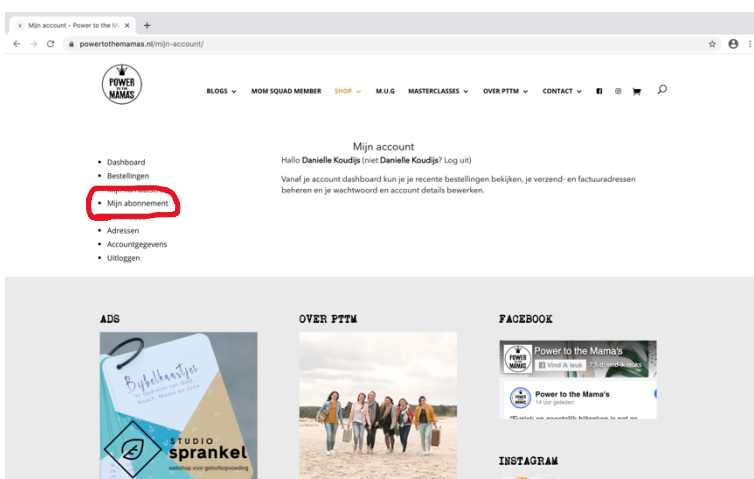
Mijn account – Power to the M ×

powertothemamas.nl/mijn-account/

POWER TO THE MAMAS

BLOGS MOM SQUAD MEMBER SHOP M.U.G MASTERCLASSES OVER PTTM CONTACT

Mijn account

- Dashboard
- Bestellingen
- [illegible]
- Mijn abonnement
- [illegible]
- Adressen
- Accountgegevens
- Uitloggen

Hallo **Danielle Koudijs** (niet **Danielle Koudijs**? Log uit)

Vanaf je account dashboard kun je je recente bestellingen bekijken, je verzend- en factuuradressen beheren en je wachtwoord en account details bewerken.

ADS

Bijbelkaartjes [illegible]

STUDIO sprankel webshop voor geloofsopvoeding

OVER PTTM

FACEBOOK

Power to the Mama's
Vind ik leuk 7,5 d. vind-ik-leuks

Power to the Mama's
14 uur geleden

"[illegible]

INSTAGRAM